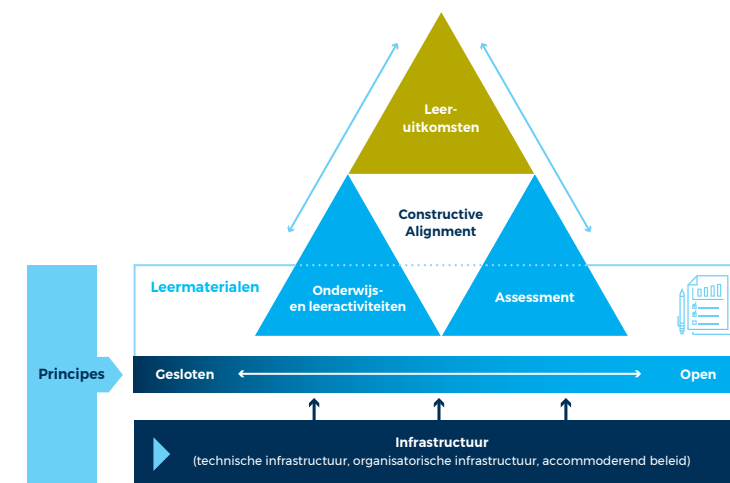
Leeruitkomsten

Constructive Alignment

Leermaterialen

Onderwijs- en leeractiviteiten

Assessment

Principes

Gesloten

Open

Infrastructuur
(technische infrastructuur, organisatorische infrastructuur, accommoderend beleid)